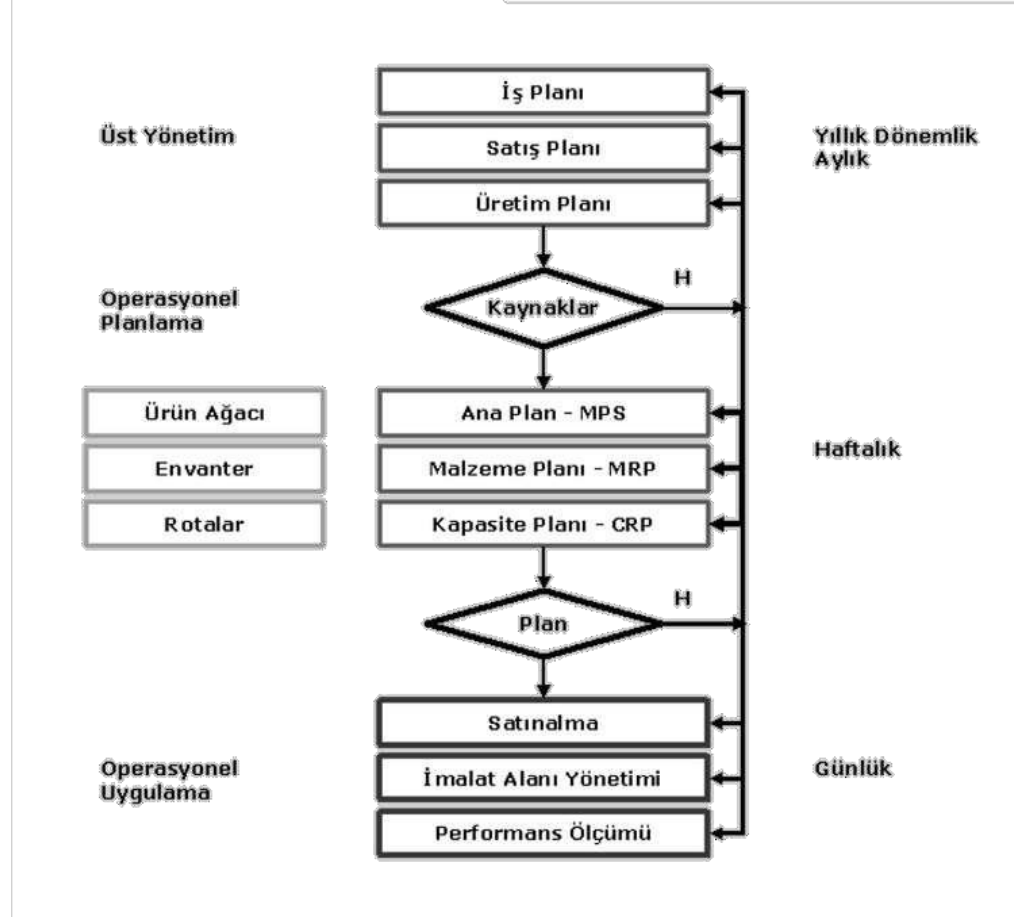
Üst Yönetim

İş Planı

Satış Planı

Üretim Planı

Yıllık Dönemlik Aylık

Operasyonel Planlama

Kaynaklar

H

Ürün Ağacı

Envanter

Rotalar

Ana Plan - MPS

Malzeme Planı - MRP

Kapasite Planı - CRP

Haftalık

Plan

H

Operasyonel Uygulama

Satınalma

İmalat Alanı Yönetimi

Performans Ölçümü

Günlük